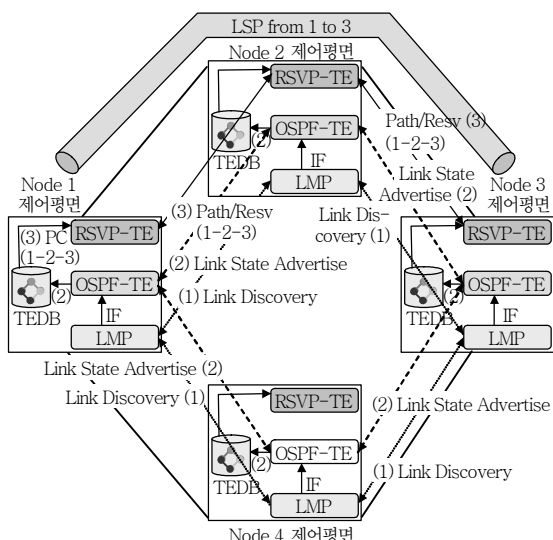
LSP from 1 to 3

Node 2 제어평면
RSVP-TE
(2)
OSPF-TE
TEDB
IF
LMP
Path/Resv (3)
(1-2-3)
Link State Advertise (2)
Link Discovery (1)

Node 1
제어평면
(3) PC
(1-2-3)
RSVP-TE
(2)
OSPF-TE
TEDB
IF
LMP
(3) Path/Resv
(1-2-3)
(2) Link State Advertise
(1) Link Discovery

Node 3
제어평면
RSVP-TE
(2)
OSPF-TE
TEDB
IF
LMP

Link State Advertise (2)
Link Discovery (1)
(2) Link State Advertise
(1) Link Discovery

RSVP-TE
(2)
OSPF-TE
TEDB
IF
LMP
Node 4 제어평면